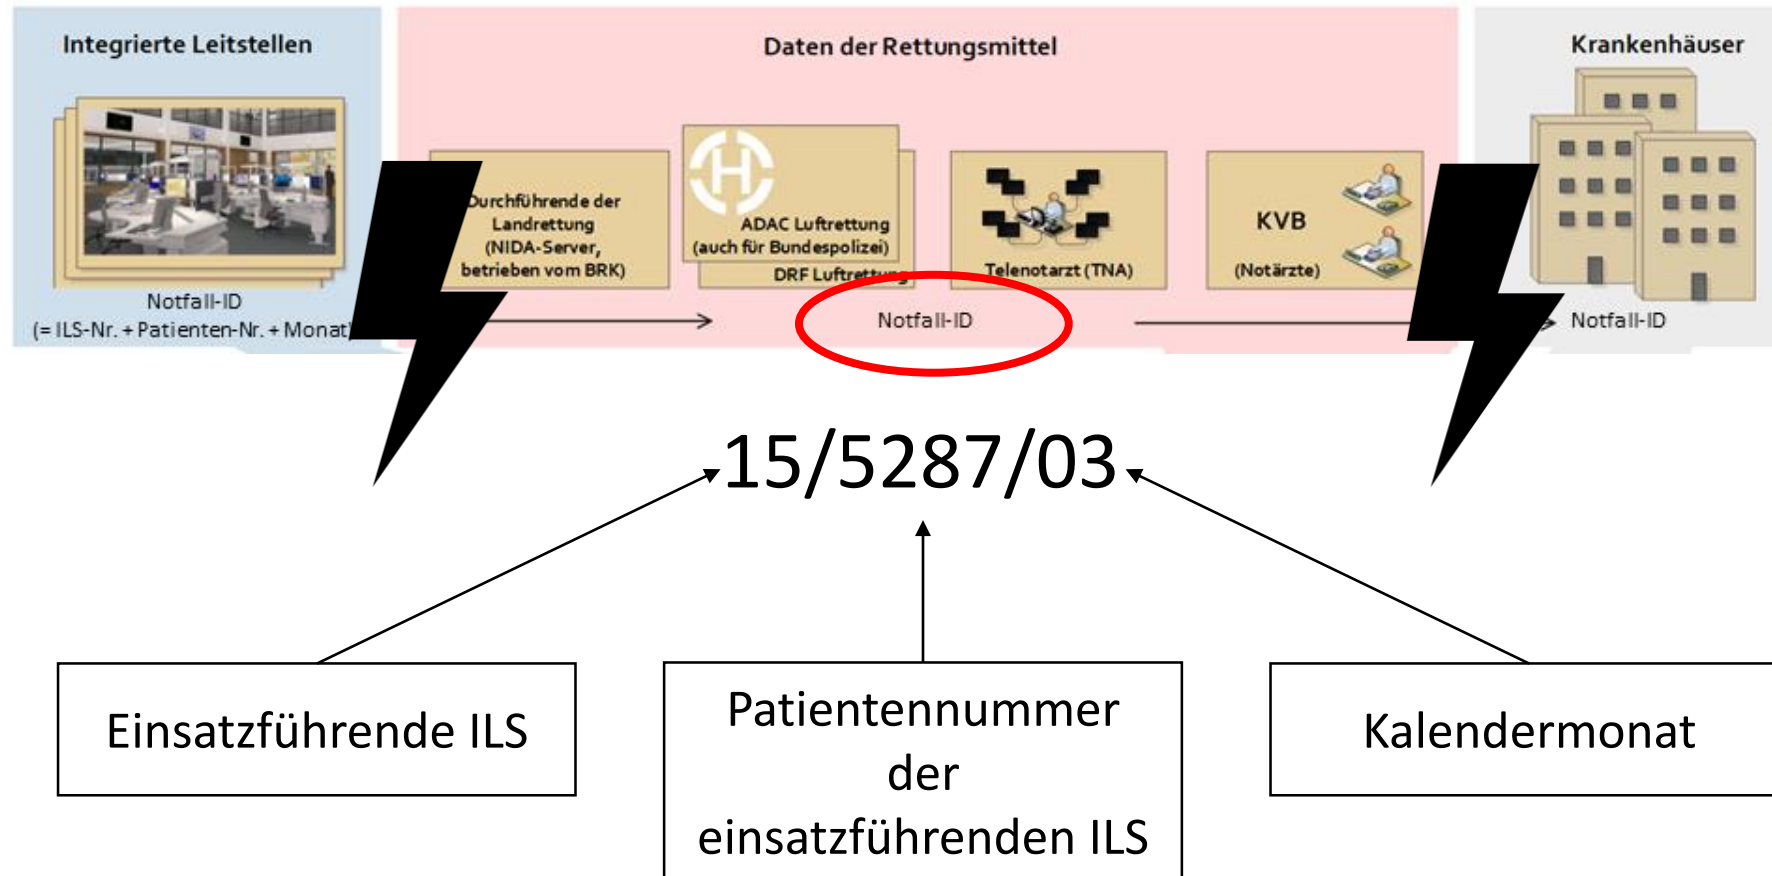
Integrierte Leitstellen

Notfall-ID
(= ILS-Nr. + Patienten-Nr. + Monat)

Daten der Rettungsmittel

Durchführende der Landrettung (NIDA-Server, betrieben vom BRK)

ADAC Luftrettung (auch für Bundespolizei)

DRF Luftrettung

Telenotarzt (TNA)

KVB

(Notärzte)

Notfall-ID

Krankenhäuser

Notfall-ID

15/5287/03

Einsatzführende ILS

Patientennummer der einsatzführenden ILS

Kalendermonat